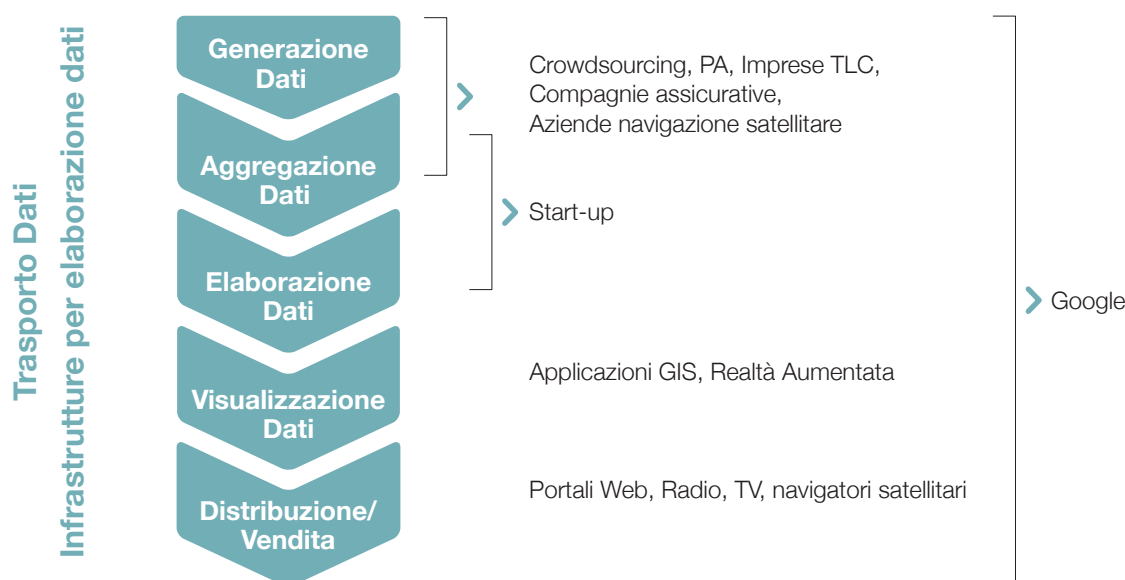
Trasporto Dati

Infrastrutture per elaborazione dati

Generazione Dati

Aggregazione Dati

Elaborazione Dati

Visualizzazione Dati

Distribuzione/ Vendita

Crowdsourcing, PA, Imprese TLC, Compagnie assicurative, Aziende navigazione satellitare

Start-up

Google

Applicazioni GIS, Realtà Aumentata

Portali Web, Radio, TV, navigatori satellitari